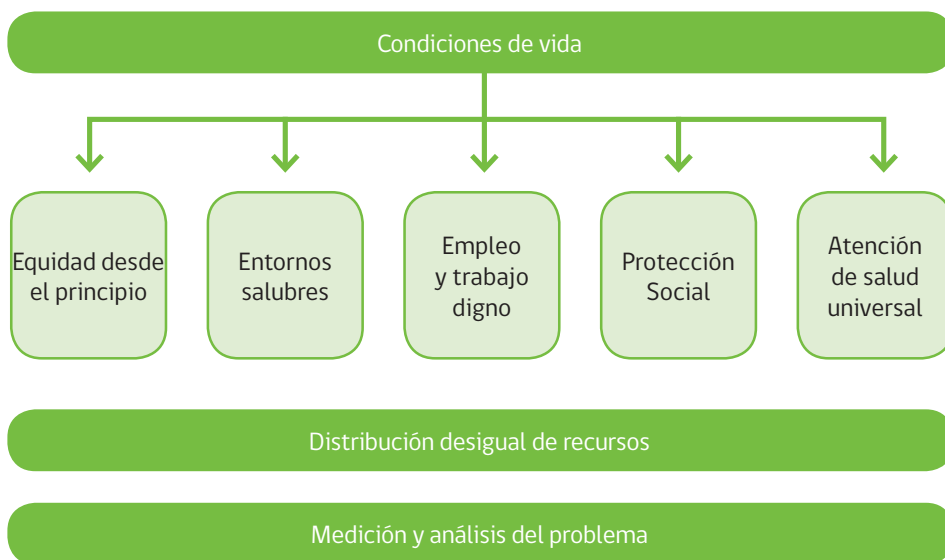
Condiciones de vida

Equidad desde el principio

Entornos salubres

Empleo y trabajo digno

Protección Social

Atención de salud universal

Distribución desigual de recursos

Medición y análisis del problema